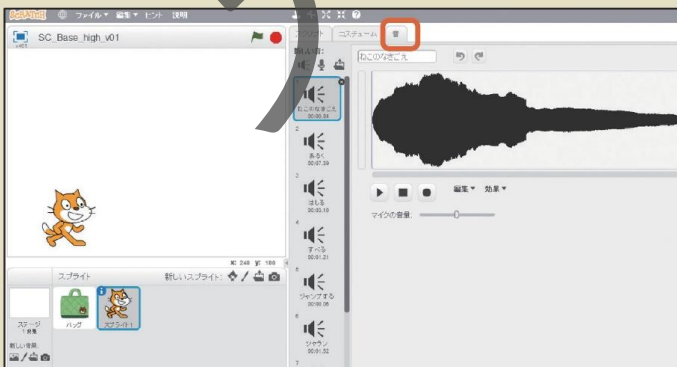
SCRATCH ファイル▾ 編集▾ ヒント 説明

SC_Base_high_v01

v461

スクリプト コスチューム 音

新しい音:

ねこのなきごえ

1
ねこのなきごえ
00:00.84

2
あるく
00:07.39

3
はしる
00:03.10

4
すべる
00:01.21

5
ジャンプする
00:00.35

6
ジャラン
00:01.32

7

編集▾ 効果▾

マイクの音量:

x: 240 y: 186

スプライト 新しいスプライト:

ステージ
1 背景

新しい背景:

バッグ

スプライト1